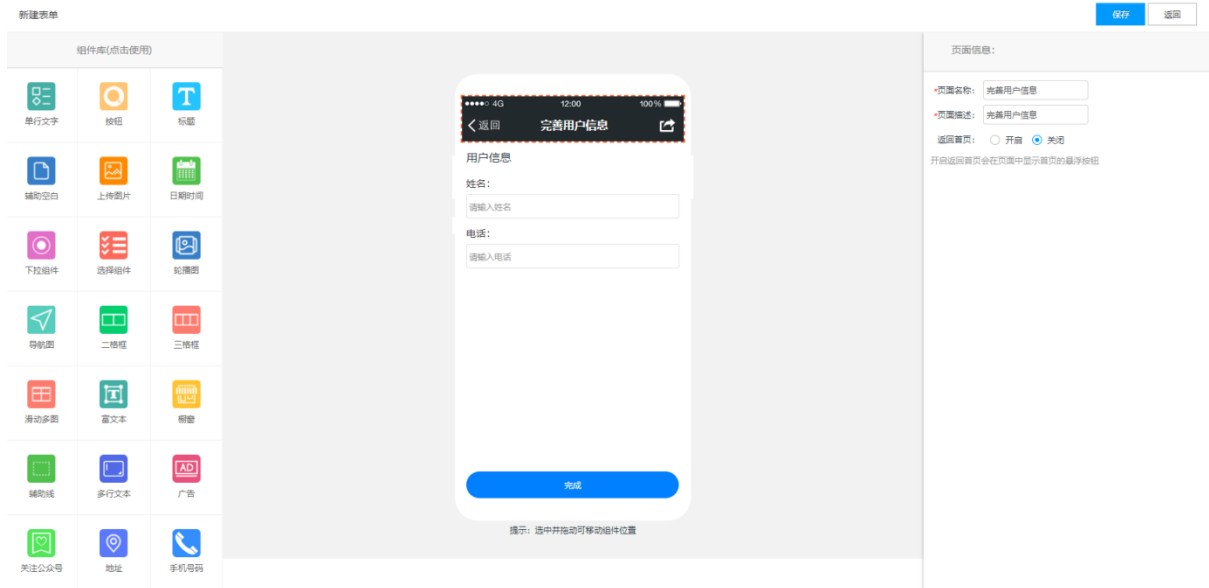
新建表单

保存 返回

组件库(点击使用)

单行文字
按钮
标题
辅助空白
上传图片
日期时间
下拉组件
选择组件
轮播图
导航图
二格框
三格框
滑动多图
富文本
橱窗
辅助线
多行文本
AD
广告
关注公众号
地址
手机号码

●●●●○ 4G 12:00 100%
返回 完善用户信息

用户信息

姓名:

请输入姓名

电话:

请输入电话

完成

提示：选中并拖动可移动组件位置

页面信息:

*页面名称: 完善用户信息

*页面描述: 完善用户信息

返回首页: 开启 关闭

开启返回首页会在页面中显示首页的悬浮按钮